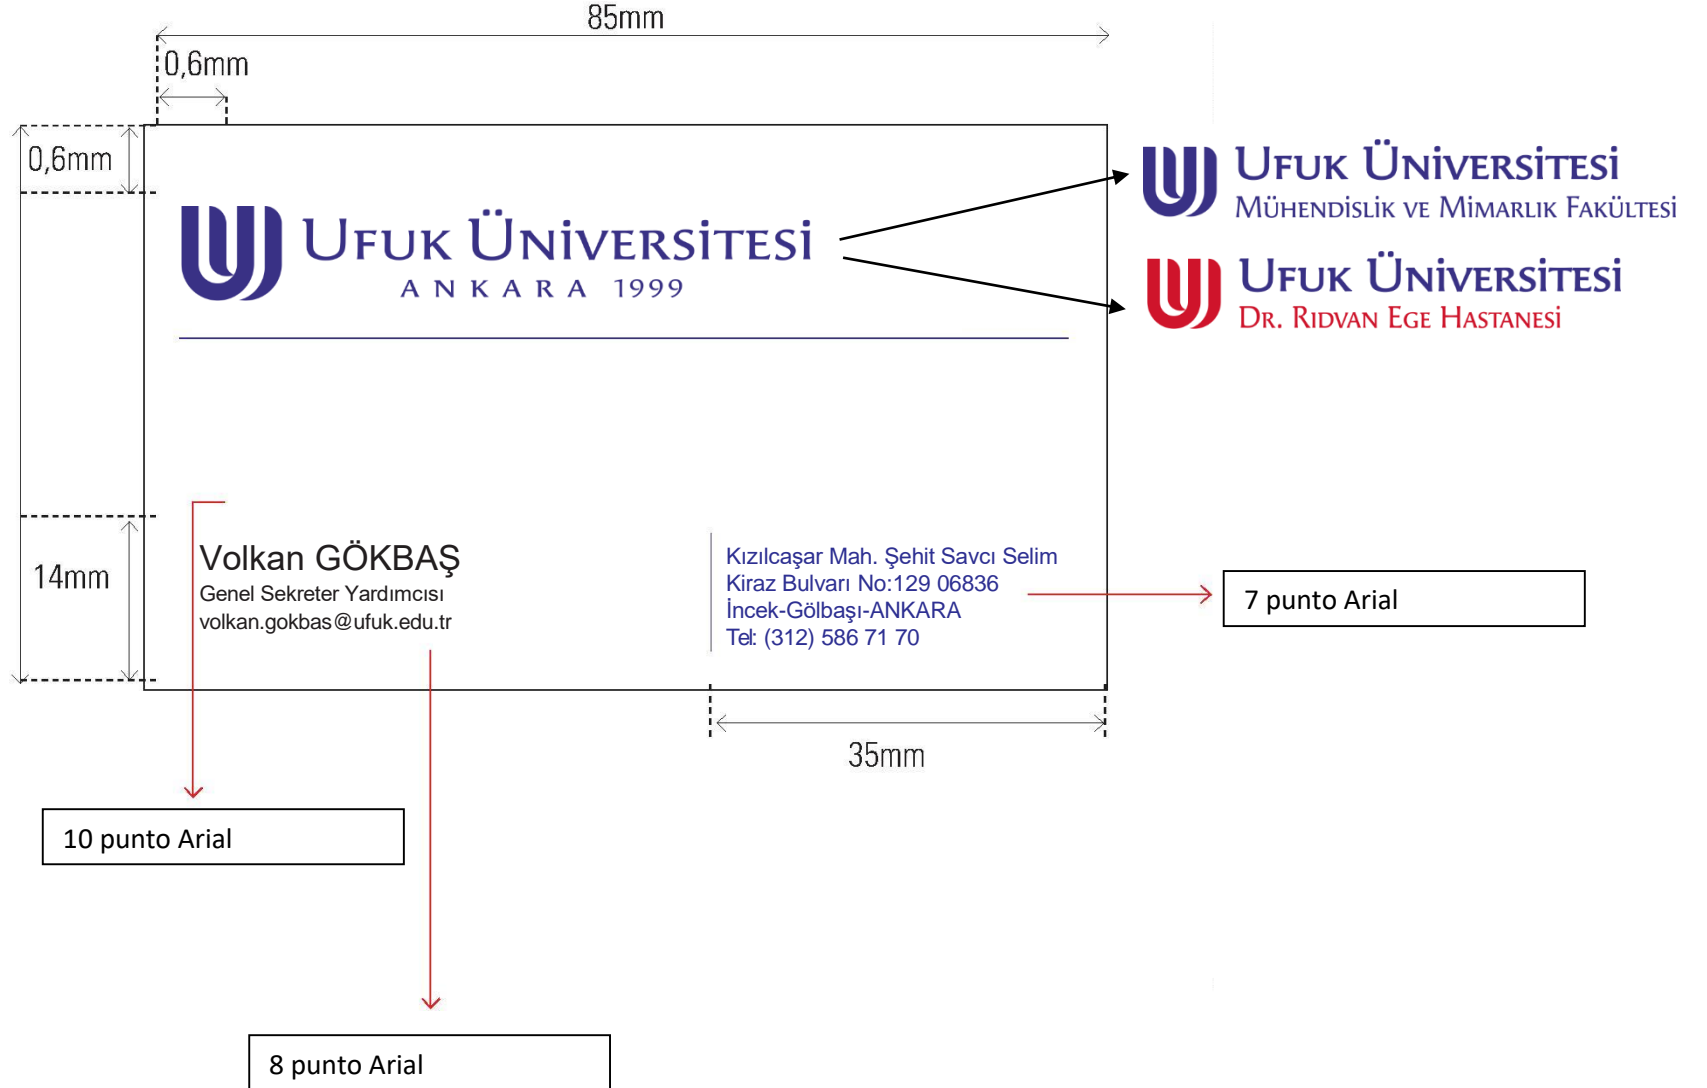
85mm

0,6mm

0,6mm

Ufuk Üniversitesi
ANKARA 1999

Ufuk Üniversitesi
Mühendislik ve Mimarlik Fakültesi

Ufuk Üniversitesi
Dr. Ridvan Ege Hastanesi

14mm

Volkan GÖKBAŞ
Genel Sekreter Yardımcısı
volkan.gokbas@ufuk.edu.tr

Kızılcaşar Mah. Şehit Savcı Selim
Kiraz Bulvarı No:129 06836
İncek-Gölbaşı-ANKARA
Tel: (312) 586 71 70

7 punto Arial

35mm

10 punto Arial

8 punto Arial